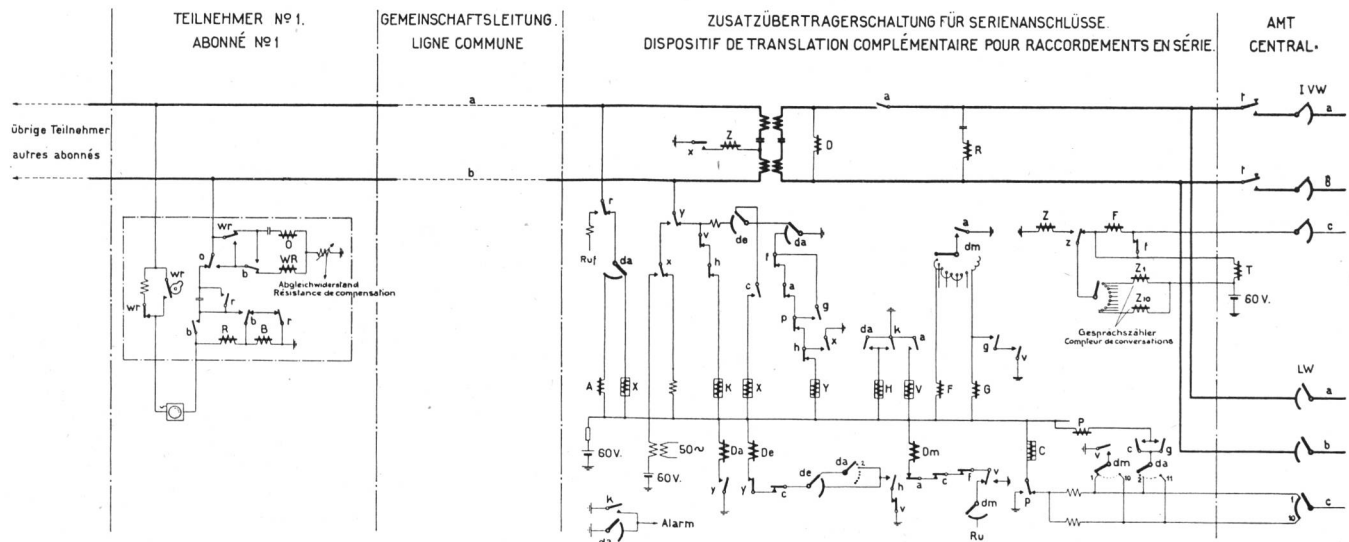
TEILNEHMER Nº 1.
ABONNÉ Nº 1

GEMEINSCHAFTSLEITUNG.
LIGNE COMMUNE

ZUSATZÜBERTRAGERSCHALTUNG FÜR SERIENANSCHLÜSSE.
DISPOSITIF DE TRANSLATION COMPLÉMENTAIRE POUR RACCORDEMENTS EN SÉRIE.

AMT
CENTRAL.

übrige Teilnehmer
autres abonnés

a
b

wr
wr
wr
o
b
r
b
R
B
r
WR
O
Abgleichwiderstand
Résistance de compensation

Ruf
r
da
A
X
60 V.
y
x
v
h
K
X
de
c
x
Z
D
50~
60 V.
Da
De
y
y
c
de
da
f
a
p
g
h
x
Y
da
k
a
H
V
Dm
a
h
v
c
f
v
dm
Ru
a
dm
F
G
g
v
R
a
Z
z
F
f
Z1
Z10
T
60 V.
Gesprächszähler
Compteur de conversations
C
P
p
c
g
v
dm
da
k
da
Alarm

I VW
r
a
r
B
c
LW
a
b
f
c